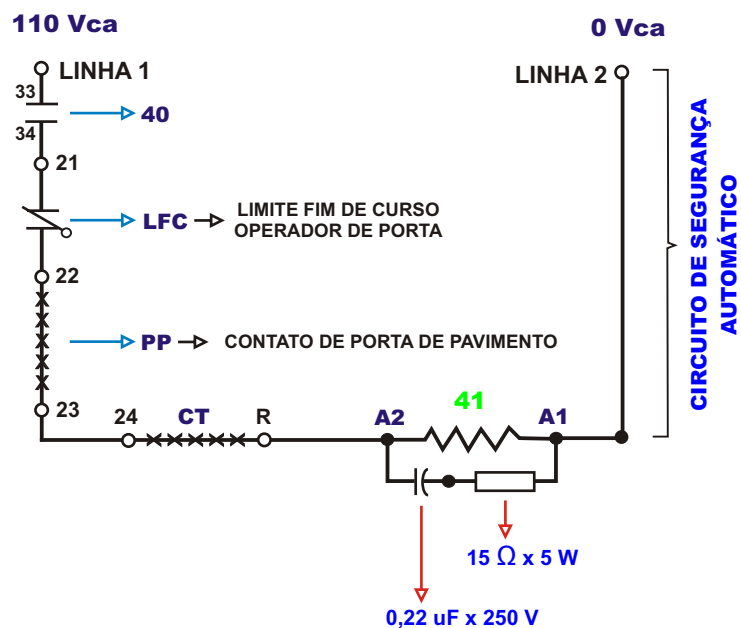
110 Vca

0 Vca

LINHA 1

LINHA 2

33

34

40

21

LFC

LIMITE FIM DE CURSO
OPERADOR DE PORTA

22

PP

CONTATO DE PORTA DE PAVIMENTO

23

24

CT

R

A2

41

A1

CIRCUITO DE SEGURANÇA AUTOMÁTICO

15 Ω x 5 W

0,22 uF x 250 V